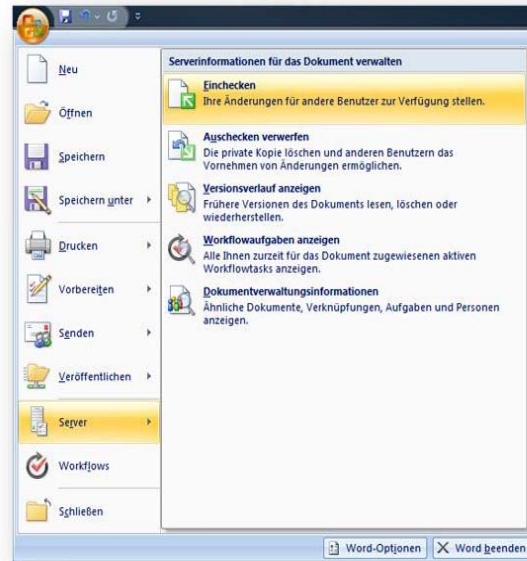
Neu

Öffnen

Speichern

Speichern unter

Drucken

Vorbereiten

Senden

Veröffentlichen

Server

Workflows

Schließen

Serverinformationen für das Dokument verwalten

Einchecken
Ihre Änderungen für andere Benutzer zur Verfügung stellen.

Auschecken verwerfen
Die private Kopie löschen und anderen Benutzern das Vornehmen von Änderungen ermöglichen.

Versionsverlauf anzeigen
Frühere Versionen des Dokuments lesen, löschen oder wiederherstellen.

Workflowaufgaben anzeigen
Alle Ihnen zurzeit für das Dokument zugewiesenen aktiven Workflowtasks anzeigen.

Dokumentverwaltungsinformationen
Ähnliche Dokumente, Verknüpfungen, Aufgaben und Personen anzeigen.

Word-Optionen

Word beenden